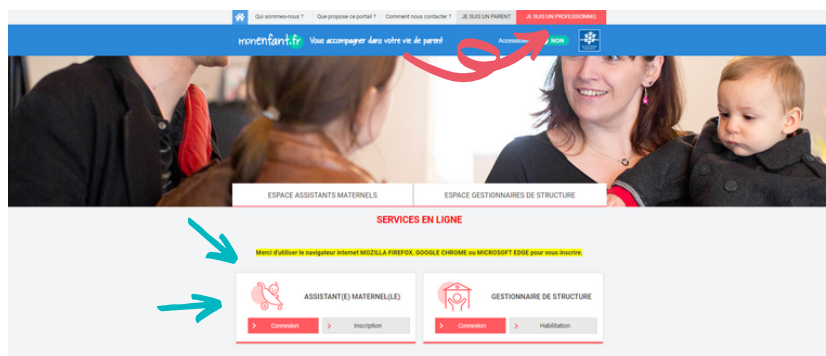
Qui sommes-nous ? | Que propose ce portail ? | Comment nous contacter ? | JE SUIS UN PARENT | JE SUIS UN PROFESSIONNEL

monenfant.fr Vous accompagner dans votre vie de parent

Accessibilité NON

ESPACE ASSISTANTS MATERNELS | ESPACE GESTIONNAIRES DE STRUCTURE

SERVICES EN LIGNE

Merci d'utiliser le navigateur internet MOZILLA FIREFOX, GOOGLE CHROME ou MICROSOFT EDGE pour vous inscrire.

ASSISTANT(E) MATERNEL(LE)

Connexion | Inscription

GESTIONNAIRE DE STRUCTURE

Connexion | Habilitation